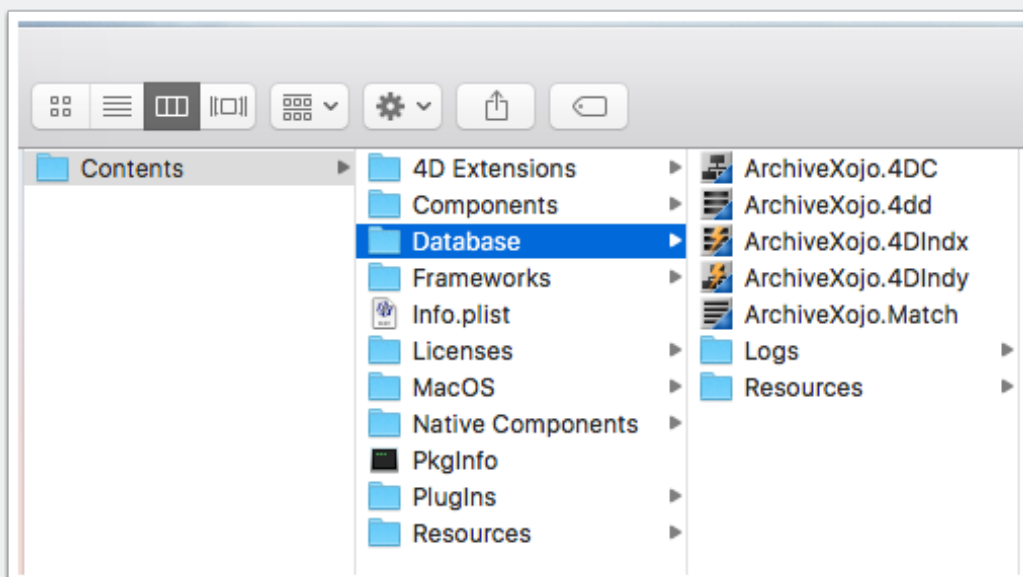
Contents

4D Extensions
Components
Database
Frameworks
Info.plist
Licenses
MacOS
Native Components
PkgInfo
PlugIns
Resources

ArchiveXojo.4DC
ArchiveXojo.4dd
ArchiveXojo.4DIndx
ArchiveXojo.4DIndy
ArchiveXojo.Match
Logs
Resources